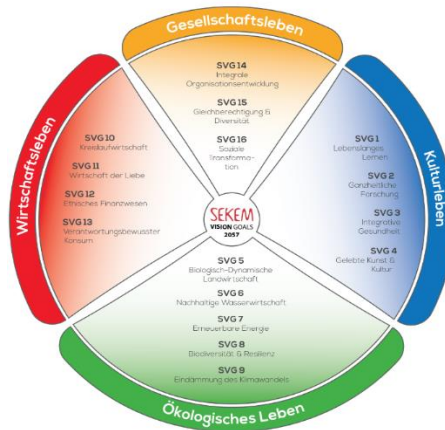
Gesellschaftsleben

SVG 14
Integrale Organisationsentwicklung

SVG 15
Gleichberechtigung & Diversität

SVG 16
Soziale Transformation

Kulturleben

SVG 1
Lebenslanges Lernen

SVG 2
Ganzheitliche Forschung

SVG 3
Integrative Gesundheit

SVG 4
Gelebte Kunst & Kultur

Ökologisches Leben

SVG 5
Biologisch-Dynamische Landwirtschaft

SVG 6
Nachhaltige Wasserwirtschaft

SVG 7
Erneuerbare Energie

SVG 8
Biodiversität & Resilienz

SVG 9
Eindämmung des Klimawandels

Wirtschaftsleben

SVG 10
Kreislaufwirtschaft

SVG 11
Wirtschaft der Liebe

SVG 12
Ethisches Finanzwesen

SVG 13
Verantwortungsbewusster Konsum

SEKEM
VISION GOALS
2057